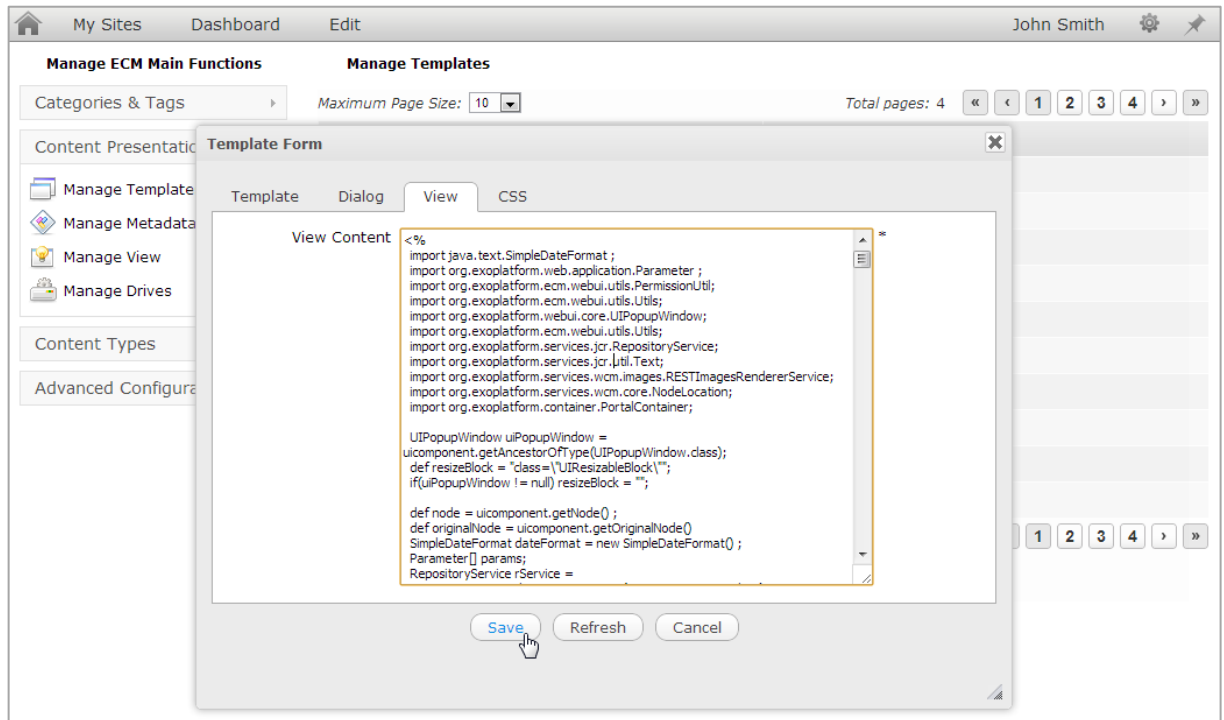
My Sites Dashboard Edit John Smith

Manage ECM Main Functions

Manage Templates

Categories & Tags

Maximum Page Size: 10

Total pages: 4 « ‹ 1 2 3 4 › »

Content Presentatio

Manage Template

Manage Metadata

Manage View

Manage Drives

Content Types

Advanced Configura

Template Form

Template Dialog View CSS

View Content
<%
import java.text.SimpleDateFormat ;
import org.exoplatform.web.application.Parameter ;
import org.exoplatform.ecm.webui.utils.PermissionUtil;
import org.exoplatform.ecm.webui.utils.Utils;
import org.exoplatform.webui.core.UIPopupWindow;
import org.exoplatform.ecm.webui.utils.Utils;
import org.exoplatform.services.jcr.RepositoryService;
import org.exoplatform.services.jcr.util.Text;
import org.exoplatform.services.wcm.images.RESTImagesRendererService;
import org.exoplatform.services.wcm.core.NodeLocation;
import org.exoplatform.container.PortalContainer;

UIPopupWindow uiPopupWindow = uicomponent.getAncestorOfType(UIPopupWindow.class);
def resizeBlock = "class=\"UIResizableBlock\"";
if(uiPopupWindow != null) resizeBlock = "";

def node = uicomponent.getNode() ;
def originalNode = uicomponent.getOriginalNode()
SimpleDateFormat dateFormat = new SimpleDateFormat() ;
Parameter[] params;
RepositoryService rService =

*

« ‹ 1 2 3 4 › »

Save Refresh Cancel